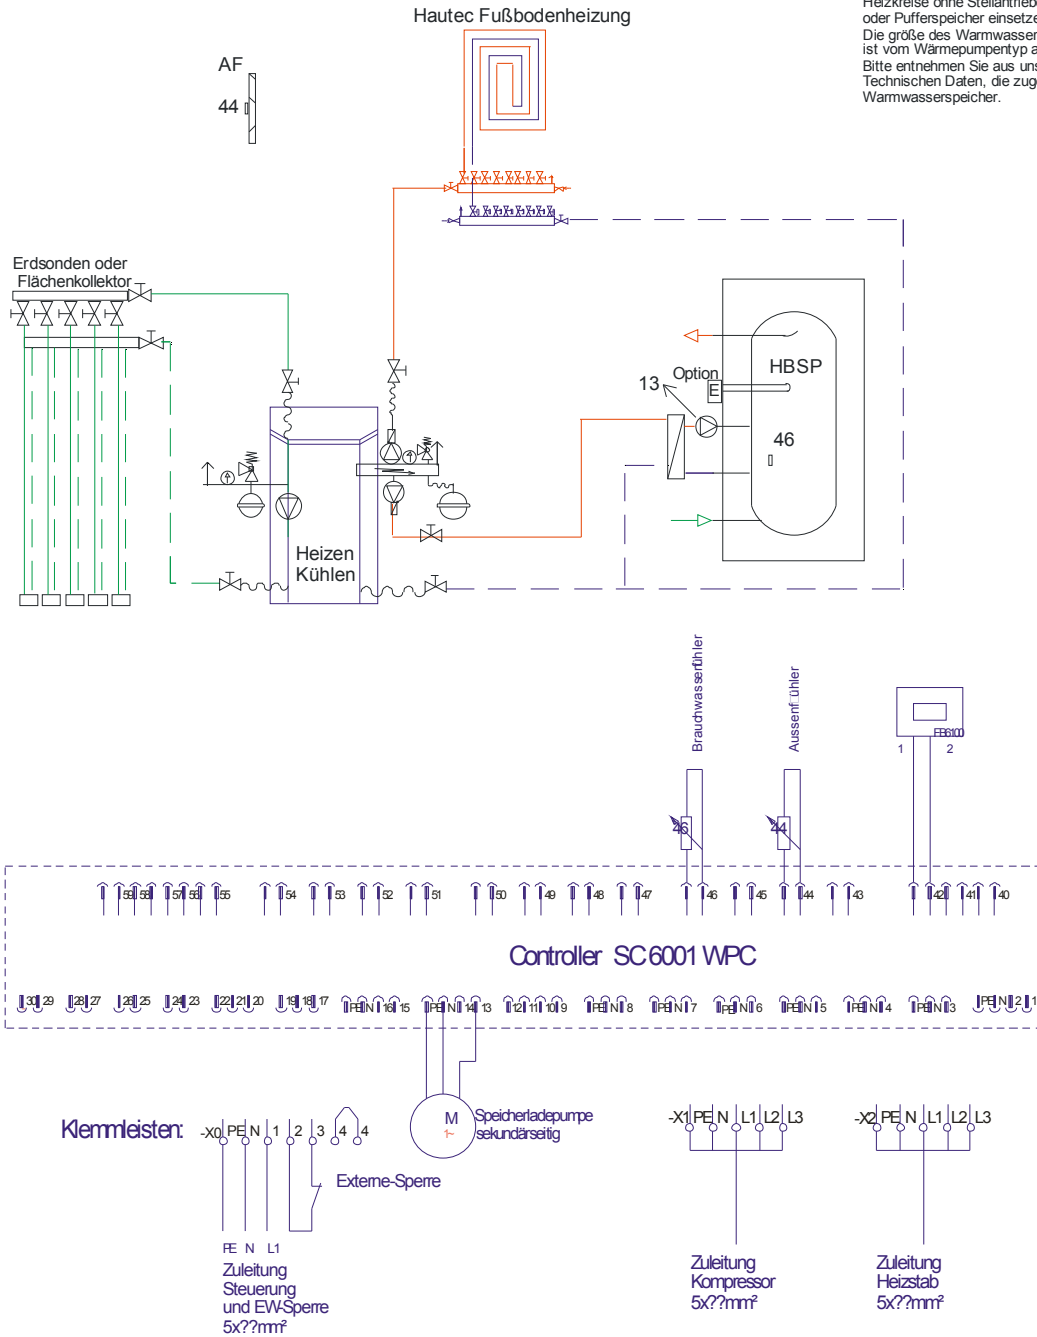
Heizkreise ohne Stellantrieb
oder Pufferspeicher einsetze
Die größe des Warmwasser
ist vom Wärmepumpentyp a
Bitte entnehmen Sie aus uns
Technischen Daten, die zug
Warmwasserspeicher.

Hautec Fußbodenheizung

AF
44

Erdsonden oder
Flächenkollektor

HBSP
13
Option
E
46

Heizen
Kühlen

Brauchwasserfühler
Aussenfühler
FB6100
1
2
46
44

59 58 57 56 55 54 53 52 51 50 49 48 47 46 45 44 43 42 41 40

Controller SC6001 WPC

30 29 28 27 26 25 24 23 22 21 20 19 18 17 PE N 16 15 PE N 14 13 12 11 10 9 PE N 8 PE N 7 PE N 6 PE N 5 PE N 4 PE N 3 PE N 2 1

Klemmleisten: -X0 PE N 1 2 3 4 4
M
1~
Speicherladepumpe
sekundärseitig
-X1 PE N L1 L2 L3
-X2 PE N L1 L2 L3
Externe-Sperre

PE N L1
Zuleitung
Steuerung
und EW-Sperre
5x??mm²

Zuleitung
Kompressor
5x??mm²

Zuleitung
Heizstab
5x??mm²